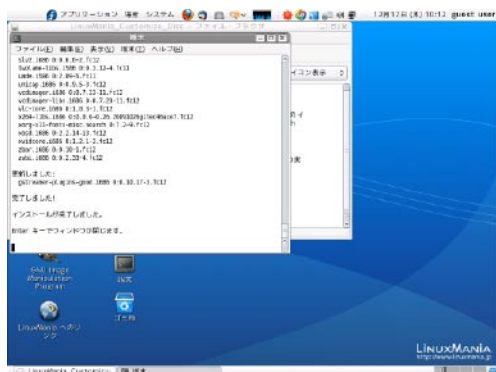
アプリケーション 場所 システム 12月12日 (木) 10:12 guest user

LinuxMania_Customize_Disc - ファイル ブラウザ

端末

ファイル(F) 編集(E) 表示(V) 端末(T) ヘルプ(H)

slut.i686 0:0.0.0-2.fc12
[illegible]
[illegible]
unicap.i686 0:0.9.5-2.fc12
vcdimager.i686 0:0.7.23-11.fc12
vcdimager-libs.i686 0:0.7.23-11.fc12
vlc-core.i686 0:1.0.5-1.fc12
x264-libs.i686 0:0.0.0-0.20.20091026git...fc12
xorg-x11-fonts-misc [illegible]
xvid.i686 0:1.2.2-14.fc12
xvidcore.i686 0:1.2.1-1.fc12
zbar.i686 0:0.10-1.fc12
zvbi.i686 0:0.2.33-4.fc12

置換しました:
gstreamer-plugins-good.i686 0:0.10.17-3.fc12

完了しました!

インストールが完了しました。

Enter キーでウィンドウが閉じます。

アイコン表示

GNU Image Manipulation Program

端末

LinuxMania へのリンク

ゴミ箱

LinuxMania
http://www.linuxmania.jp

LinuxMania_Customize... 端末